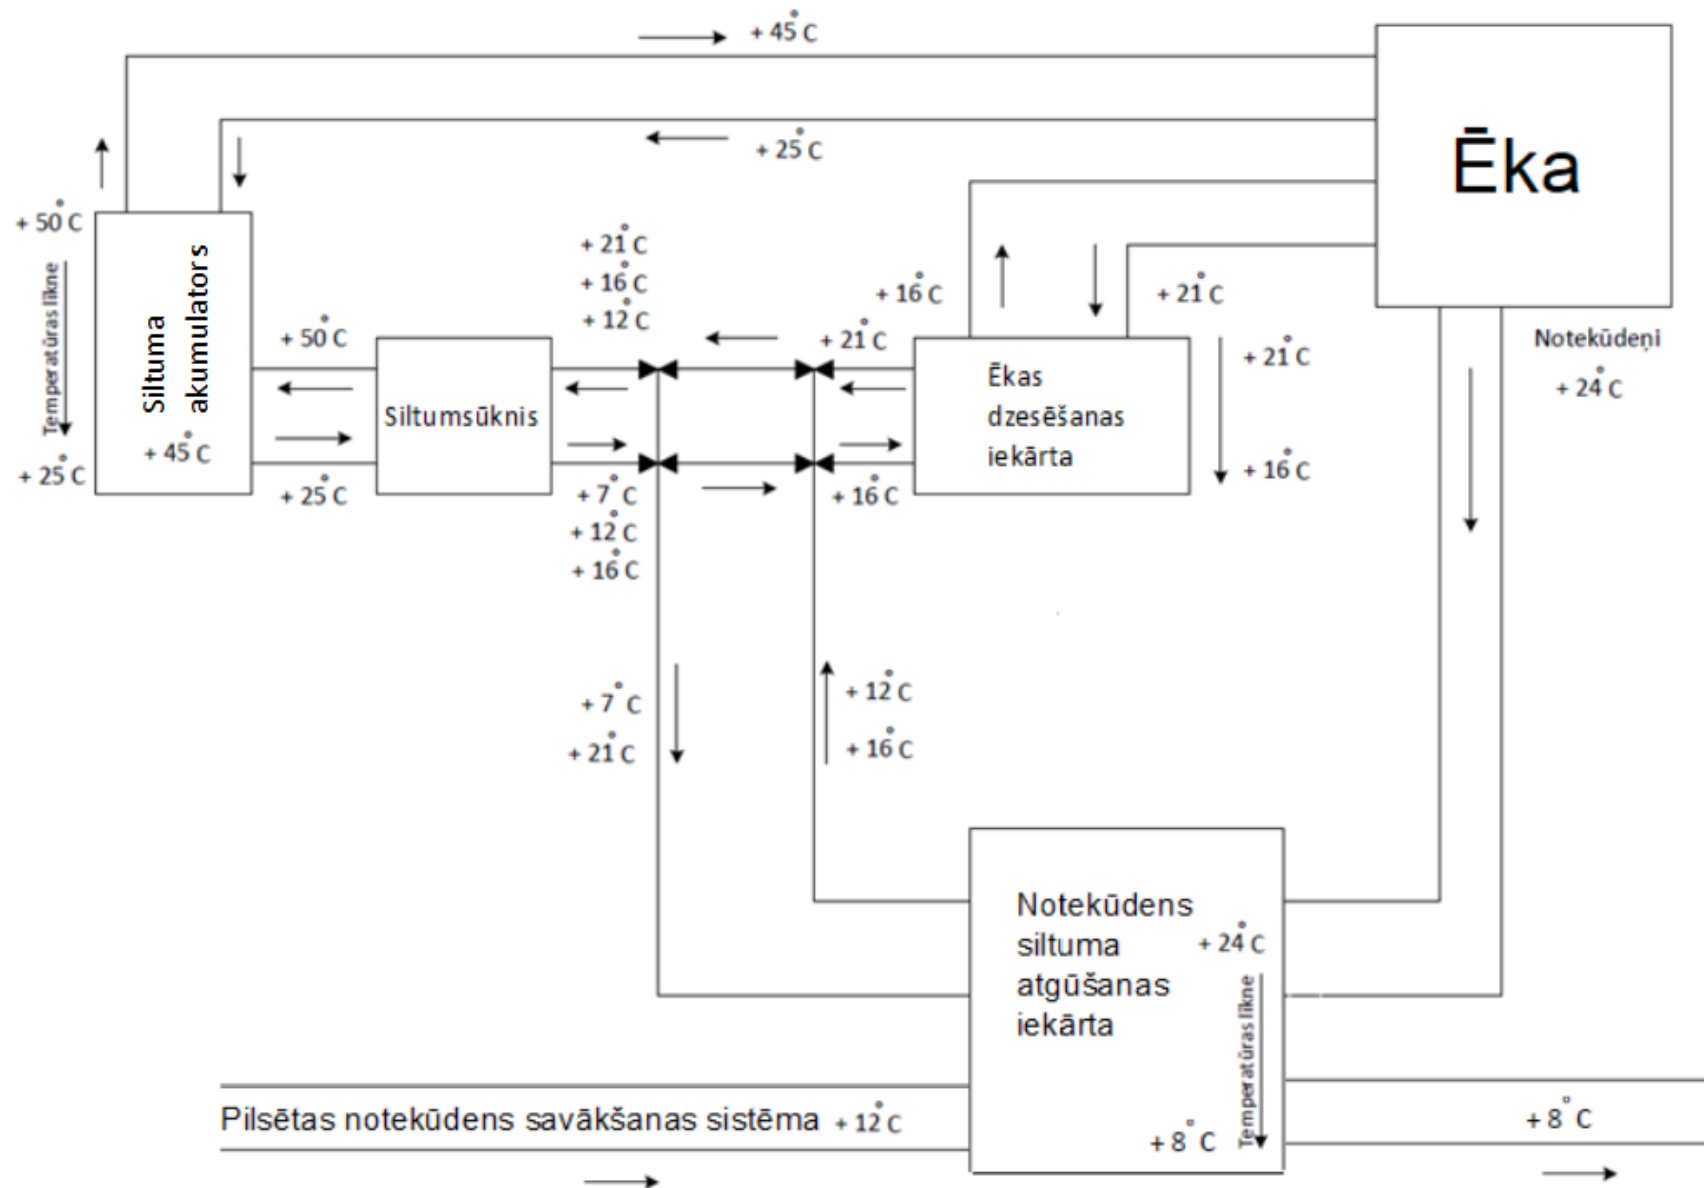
+ 45° C

Ēka

+ 25° C

+ 50° C

Temperatūras līkne

+ 25° C

Siltuma akumulators

+ 45° C

+ 50° C

+ 25° C

Siltumsūknis

+ 21° C
+ 16° C
+ 12° C

+ 7° C
+ 12° C
+ 16° C

+ 21° C

+ 16° C

+ 16° C

+ 21° C

Ēkas dzesēšanas iekārta

+ 21° C

+ 21° C

+ 16° C

Notekūdeņi

+ 24° C

+ 7° C
+ 21° C

+ 12° C
+ 16° C

Notekūdens siltuma atgūšanas iekārta

+ 24° C

Temperatūras līkne

+ 8° C

Pilsētas notekūdens savākšanas sistēma + 12° C

+ 8° C